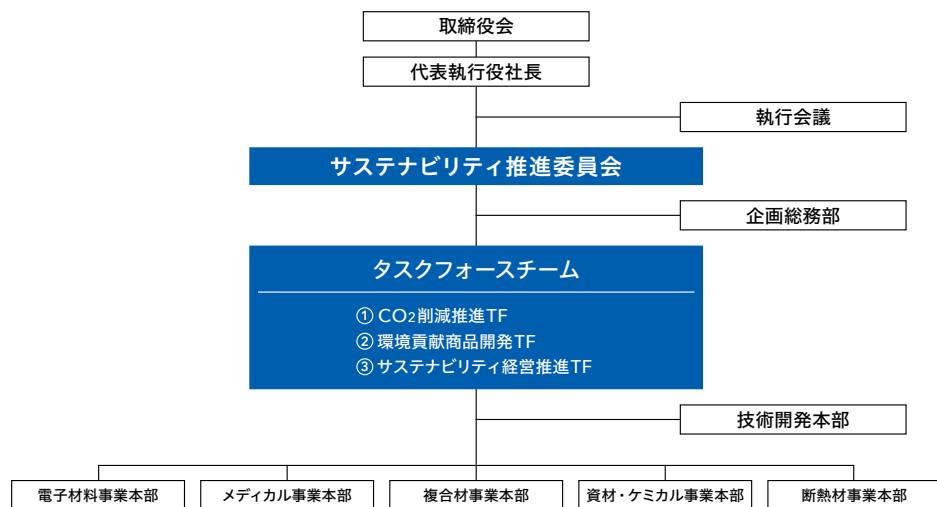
取締役会

代表執行役社長

執行会議

サステナビリティ推進委員会

企画総務部

タスクフォースチーム

① $CO_2$削減推進TF
② 環境貢献商品開発TF
③ サステナビリティ経営推進TF

技術開発本部

電子材料事業本部

メディカル事業本部

複合材事業本部

資材・ケミカル事業本部

断熱材事業本部